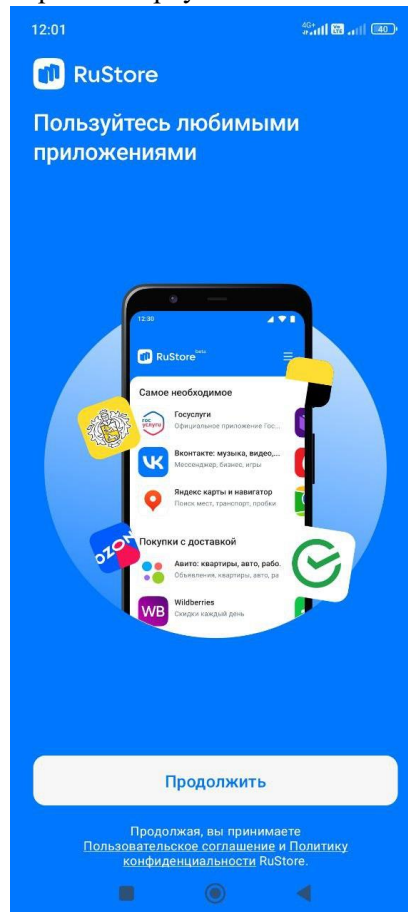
12:01

40

RuStore

Пользуйтесь любимыми приложениями

12:30

RuStore beta

Самое необходимое

Госуслуги
Официальное приложение Гос...

Вконтакте: музыка, видео,...
Мессенджер, бизнес, игры

Яндекс карты и навигатор
Поиск мест, транспорт, пробки

Покупки с доставкой

Авито: квартиры, авто, рабо...
Объявления, квартиры, авто, ра

Wildberries
Скидки каждый день

OZON

WB

Продолжить

Продолжая, вы принимаете Пользовательское соглашение и Политику конфиденциальности RuStore.